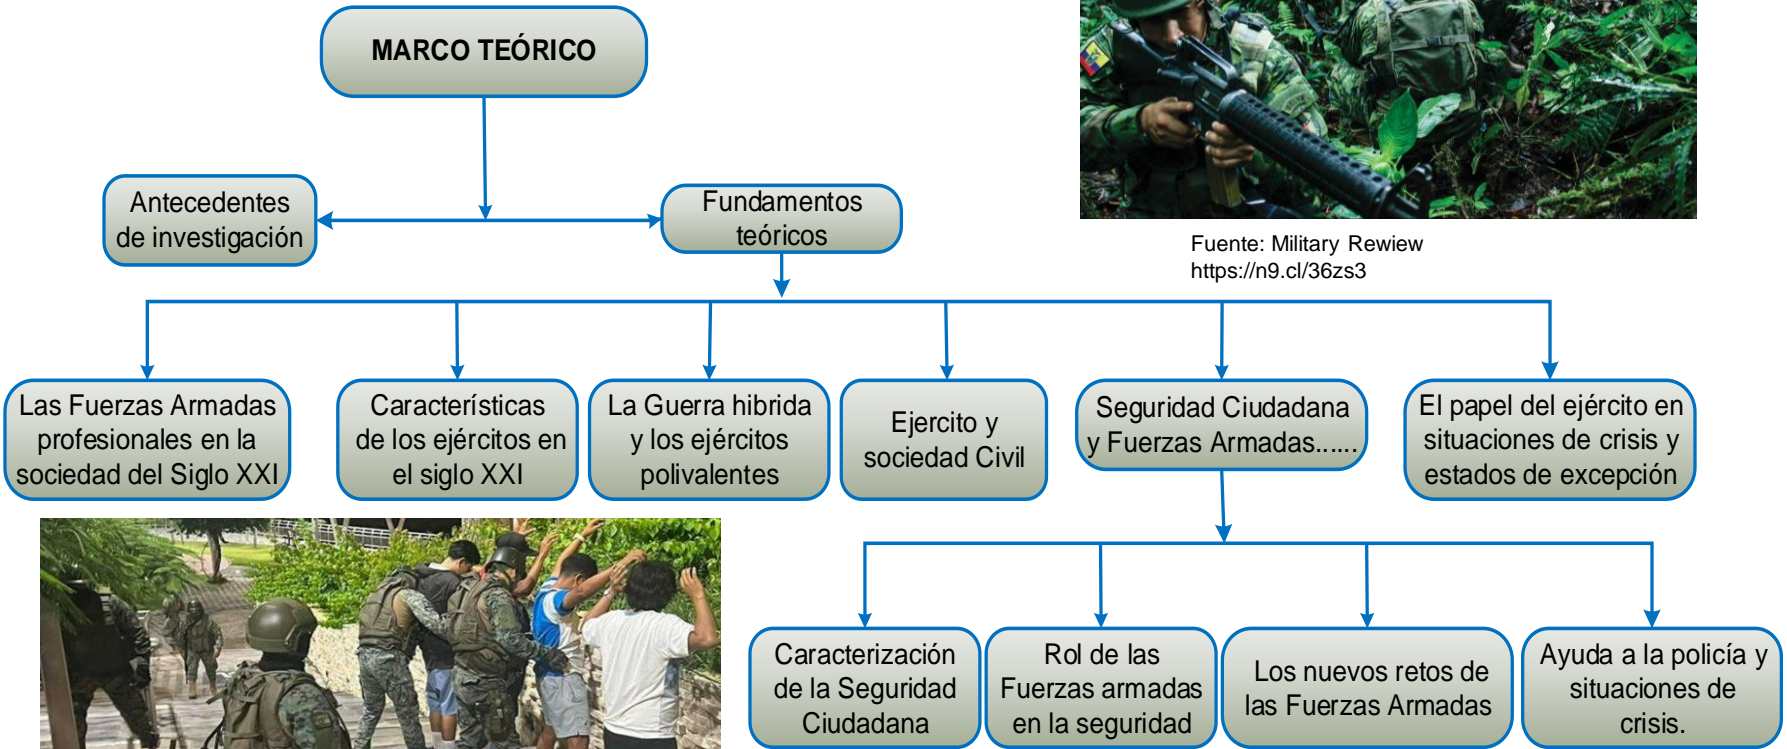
MARCO TEÓRICO

Antecedentes de investigación

Fundamentos teóricos

Fuente: Military Rewiew
https://n9.cl/36zs3

Las Fuerzas Armadas profesionales en la sociedad del Siglo XXI

Características de los ejércitos en el siglo XXI

La Guerra hibrida y los ejércitos polivalentes

Ejercito y sociedad Civil

Seguridad Ciudadana y Fuerzas Armadas......

El papel del ejército en situaciones de crisis y estados de excepción

Caracterización de la Seguridad Ciudadana

Rol de las Fuerzas armadas en la seguridad

Los nuevos retos de las Fuerzas Armadas

Ayuda a la policía y situaciones de crisis.